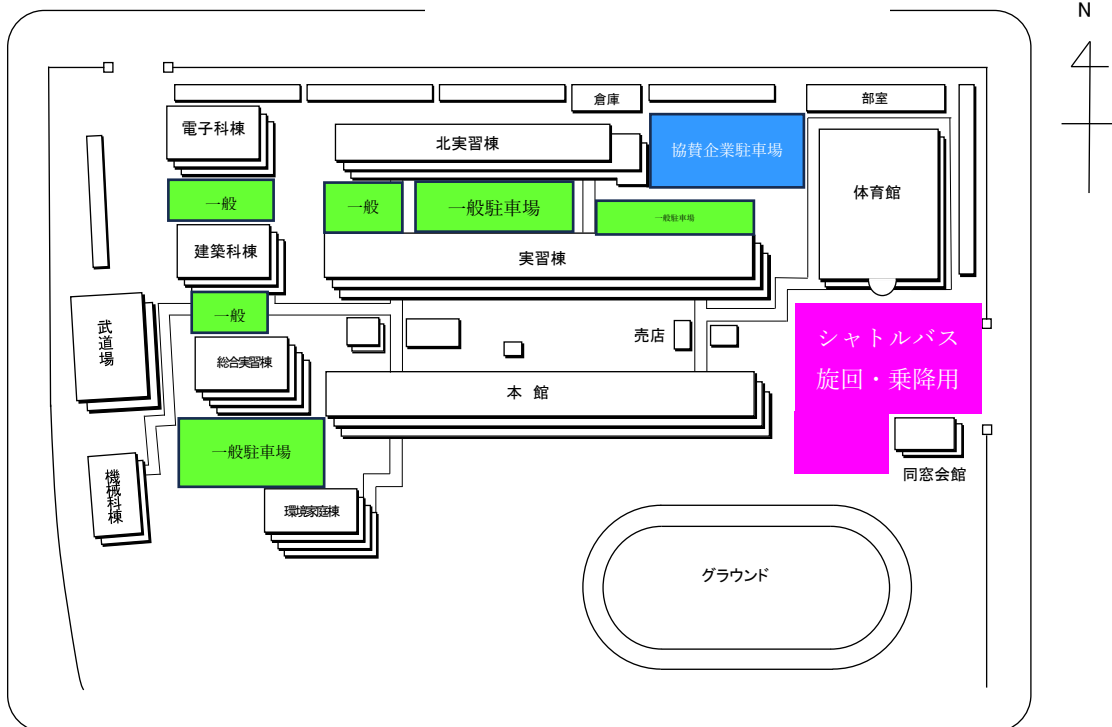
N

倉庫

部室

電子科棟

北実習棟

協賛企業駐車場

体育館

一般

一般

一般駐車場

一般駐車場

建築科棟

実習棟

武道場

一般

売店

シャトルバス
旋回・乗降用

総合実習棟

本館

一般駐車場

同窓会館

機械科棟

環境家庭棟

グラウンド